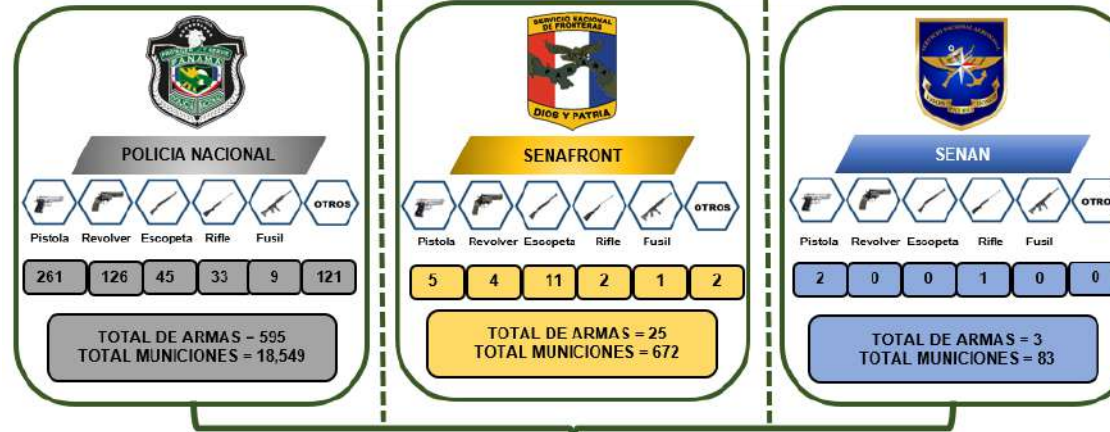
PROTEGER Y SERVIR
PANAMA

POLICIA NACIONAL

OTROS

Pistola Revolver Escopeta Rifle Fusil

| 261 | 126 | 45 | 33 | 9 | 121 |
|---|---|---|---|---|---|

TOTAL DE ARMAS = 595
TOTAL MUNICIONES = 18,549

SERVICIO NACIONAL DE FRONTERAS
DIOS Y PATRIA

SENAFRONT

OTROS

Pistola Revolver Escopeta Rifle Fusil

| 5 | 4 | 11 | 2 | 1 | 2 |
|---|---|---|---|---|---|

TOTAL DE ARMAS = 25
TOTAL MUNICIONES = 672

SERVICIO NACIONAL AERONAVAL

SENAN

OTRO

Pistola Revolver Escopeta Rifle Fusil

| 2 | 0 | 0 | 1 | 0 | 0 |
|---|---|---|---|---|---|

TOTAL DE ARMAS = 3
TOTAL MUNICIONES = 83